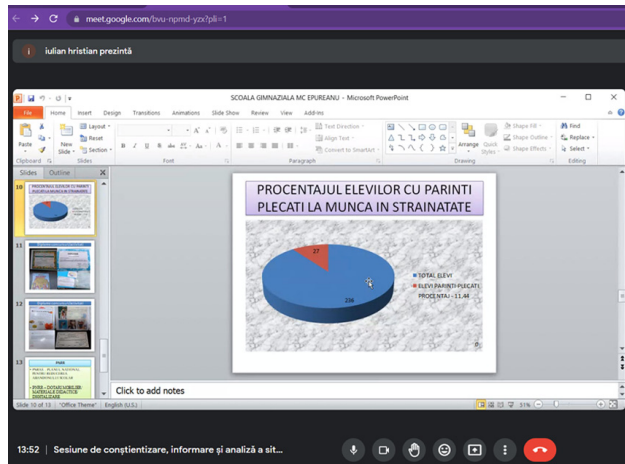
meet.google.com/bvu-npmd-yzx?pli=1

iulian hristian prezintă

SCOALA GIMNAZIALA MC EPUREANU - Microsoft PowerPoint

File Home Insert Design Transitions Animations Slide Show Review View Add-Ins

Paste Layout Reset New Slide Section Clipboard Slides Font Paragraph Text Direction Align Text Convert to SmartArt Drawing Arrange Quick Styles Shape Fill Shape Outline Shape Effects Find Replace Select Editing

Slides Outline

10 PROCENTAJUL ELEVILOR CU PARINTI PLECATI LA MUNCA IN STRAINATATE

11

12

13

PROCENTAJUL ELEVILOR CU PARINTI PLECATI LA MUNCA IN STRAINATATE

27

236

TOTAL ELEVI
ELEVI PARINTI PLECATI
PROCENTAJ - 11.44

Click to add notes

Slide 10 of 13 "Office Theme" English (U.S.) 51%

13:52 | Sesiune de conștientizare, informare și analiză a sit...